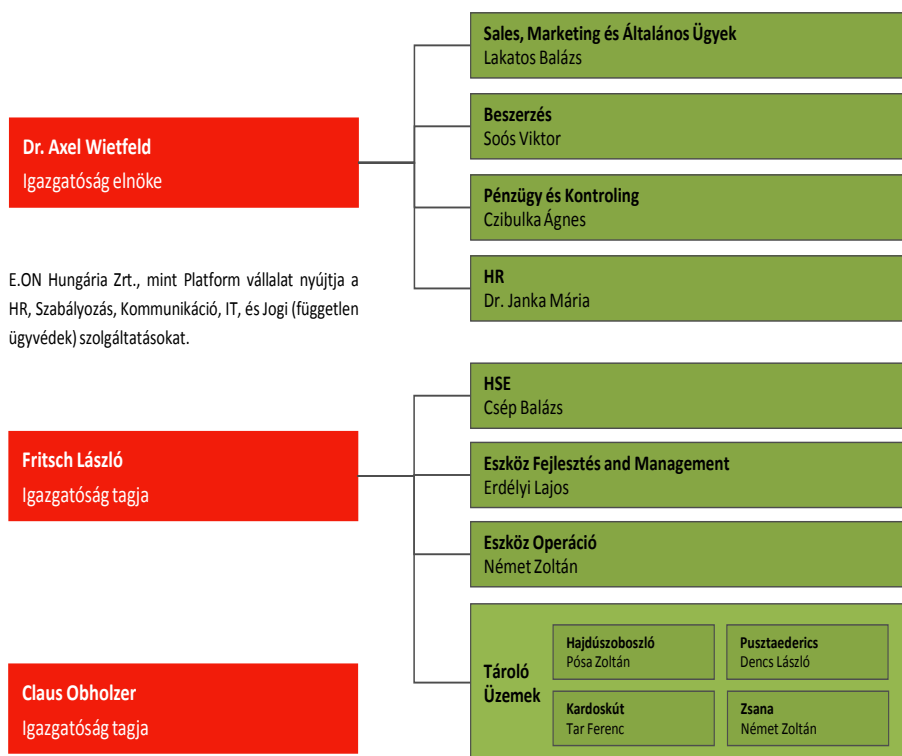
Sales, Marketing és Általános Ügyek
Lakatos Balázs

Beszerzés
Soós Viktor

Dr. Axel Wietfeld
Igazgatóság elnöke

Pénzügy és Kontroling
Czibulka Ágnes

E.ON Hungária Zrt., mint Platform vállalat nyújtja a HR, Szabályozás, Kommunikáció, IT, és Jogi (független ügyvédek) szolgáltatásokat.

HR
Dr. Janka Mária

HSE
Csép Balázs

Fritsch László
Igazgatóság tagja

Eszköz Fejlesztés and Management
Erdélyi Lajos

Eszköz Operáció
Német Zoltán

Tároló Üzemek

Hajdúszoboszló
Pósa Zoltán

Pusztaederics
Dencs László

Claus Obholzer
Igazgatóság tagja

Kardoskút
Tar Ferenc

Zsana
Német Zoltán